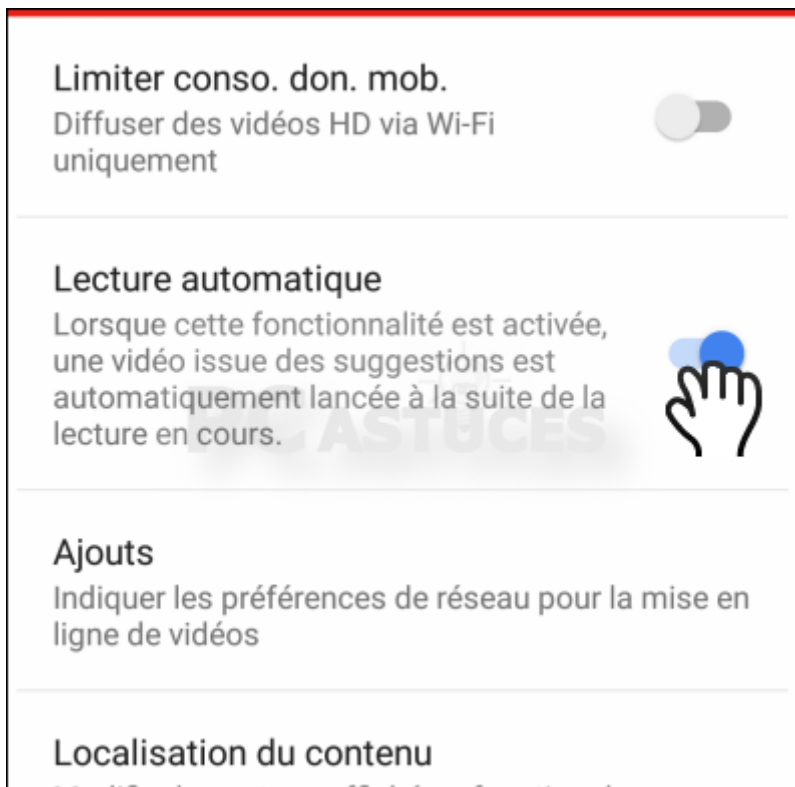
Limiter conso. don. mob.
Diffuser des vidéos HD via Wi-Fi uniquement

Lecture automatique
Lorsque cette fonctionnalité est activée, une vidéo issue des suggestions est automatiquement lancée à la suite de la lecture en cours.

PC ASTUCES

Ajouts
Indiquer les préférences de réseau pour la mise en ligne de vidéos

Localisation du contenu
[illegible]